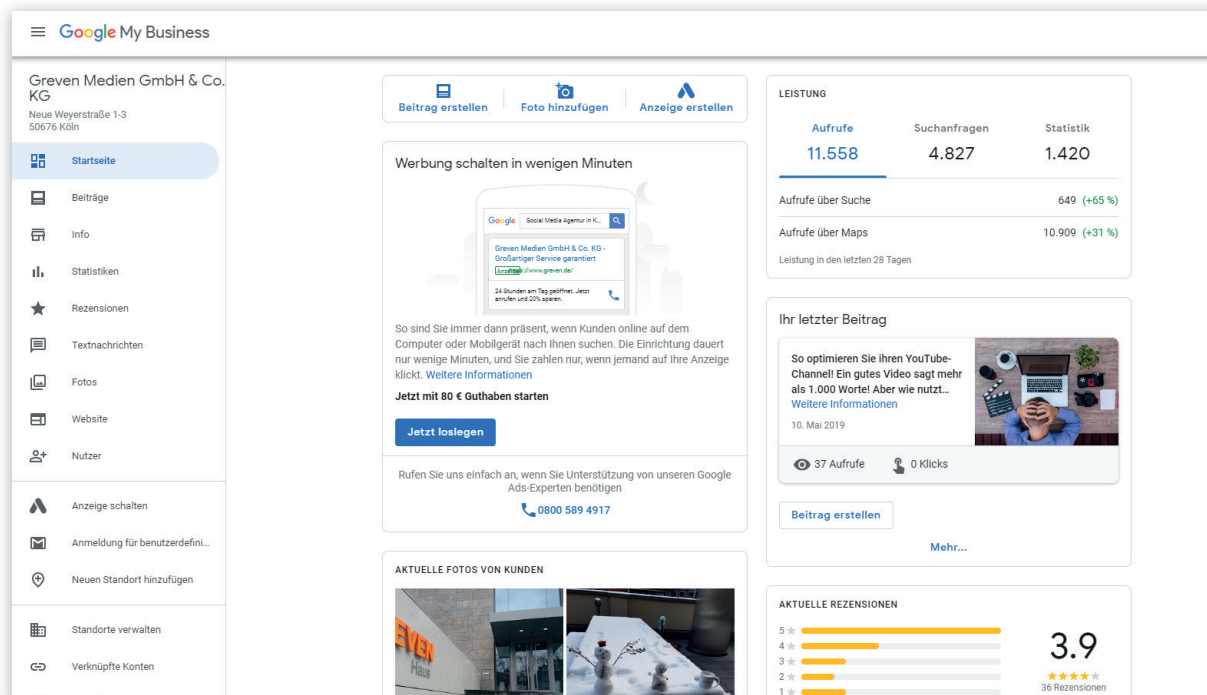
Google My Business

Greven Medien GmbH & Co. KG
Neue Weyerstraße 1-3
50676 Köln

Startseite
Beiträge
Info
Statistiken
Rezensionen
Textnachrichten
Fotos
Website
Nutzer
Anzeige schalten
Anmeldung für benutzerdefini...
Neuen Standort hinzufügen
Standorte verwalten
Verknüpfte Konten

Beitrag erstellen
Foto hinzufügen
Anzeige erstellen

Werbung schalten in wenigen Minuten

Google Social Media Agentur in K...
Greven Medien GmbH & Co. KG - Großartiger Service garantiert
Anzeige www.greven.de/
24 Stunden am Tag geöffnet. Jetzt anrufen und 20% sparen.

So sind Sie immer dann präsent, wenn Kunden online auf dem Computer oder Mobilgerät nach Ihnen suchen. Die Einrichtung dauert nur wenige Minuten, und Sie zahlen nur, wenn jemand auf Ihre Anzeige klickt. Weitere Informationen

Jetzt mit 80 € Guthaben starten

Jetzt loslegen

Rufen Sie uns einfach an, wenn Sie Unterstützung von unseren Google Ads-Experten benötigen

0800 589 4917

AKTUELLE FOTOS VON KUNDEN

EVEN

LEISTUNG

| Aufrufe | Suchanfragen | Statistik |
|---|---|---|
| 11.558 | 4.827 | 1.420 |

Aufrufe über Suche 649 (+65 %)
Aufrufe über Maps 10.909 (+31 %)
Leistung in den letzten 28 Tagen

Ihr letzter Beitrag

So optimieren Sie ihren YouTube-Channel! Ein gutes Video sagt mehr als 1.000 Worte! Aber wie nutzt...
Weitere Informationen
10. Mai 2019

37 Aufrufe
0 Klicks

Beitrag erstellen

Mehr...

AKTUELLE REZENSIONEN

5
4
3
2
1

3.9
36 Rezensionen